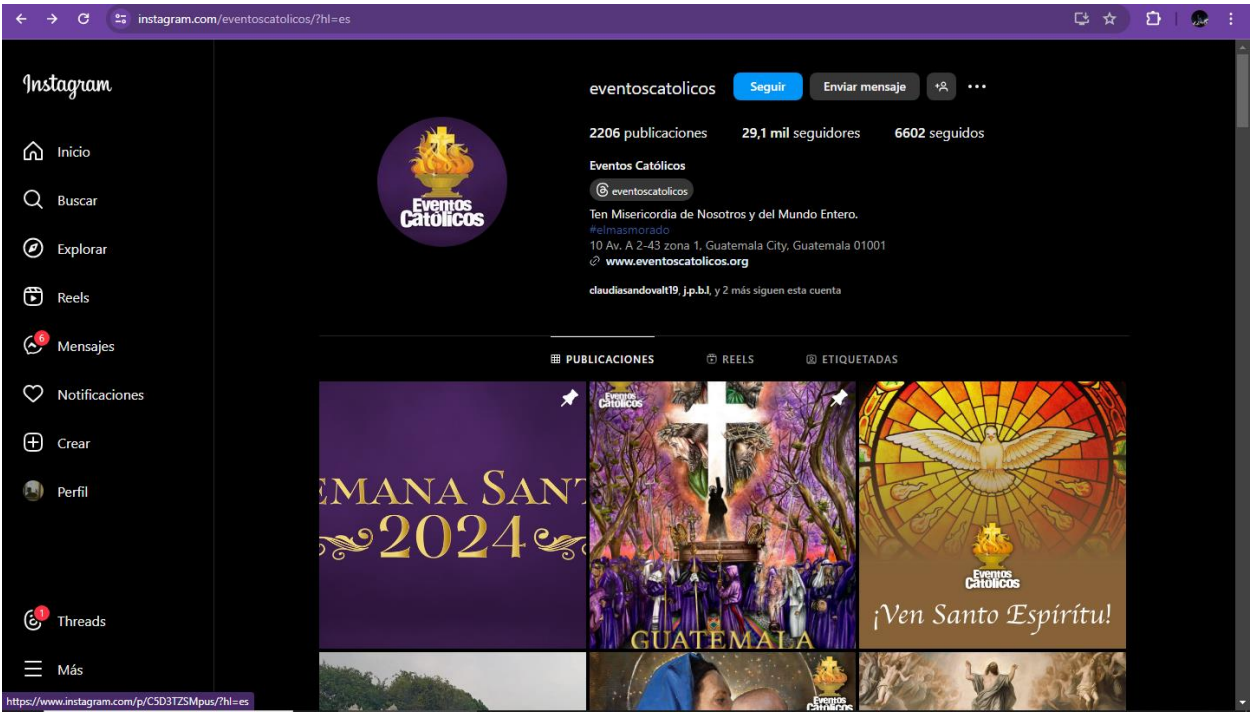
instagram.com/eventoscatolicos/?hl=es

Instagram

Inicio
Buscar
Explorar
Reels
6
Mensajes
Notificaciones
Crear
Perfil
1
Threads
Más

https://www.instagram.com/p/C5D3TZSMpus/?hl=es

Eventos Católicos

eventoscatolicos Seguir Enviar mensaje

2206 publicaciones 29,1 mil seguidores 6602 seguidos

Eventos Católicos
eventoscatolicos
Ten Misericordia de Nosotros y del Mundo Entero.
#elmasmorado
10 Av. A 2-43 zona 1, Guatemala City, Guatemala 01001
www.eventoscatolicos.org

claudiasandovalt19, j.p.b.l, y 2 más siguen esta cuenta

PUBLICACIONES REELS ETIQUETADAS

EMANA SANT
2024

Eventos Católicos
GUATEMALA

Eventos Católicos
¡Ven Santo Espíritu!

Eventos Católicos